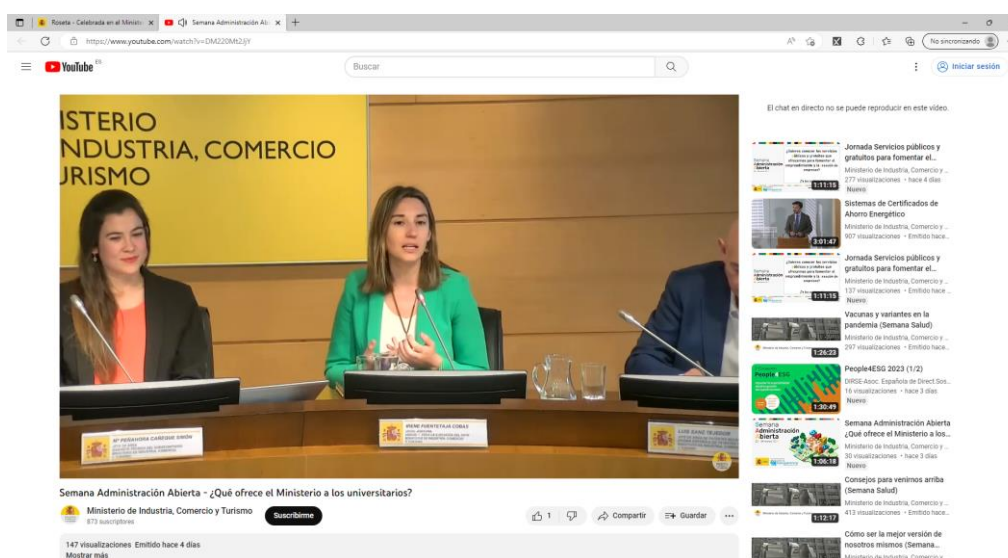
Roseta - Celebrada en el Minist... × Semana Administración Abi... × +

https://www.youtube.com/watch?v=DM220Mt2jYr

No sincronizado

YouTube ES

Buscar

Iniciar sesión

ISTERIO
INDUSTRIA, COMERCIO
URISMO

Mª PEÑAFLORA CARDIGE SIMÓN

IRENE FUENTETAJA COMAS

LUIS SANZ TEJEDOR

Semana Administración Abierta - ¿Qué ofrece el Ministerio a los universitarios?

Ministerio de Industria, Comercio y Turismo
873 suscriptores

Suscribirme

1

Compartir

Guardar

...

147 visualizaciones Emitido hace 4 días
Mostrar más

El chat en directo no se puede reproducir en este vídeo.

1:11:15
Jornada Servicios públicos y gratuitos para fomentar el...
Ministerio de Industria, Comercio y...
277 visualizaciones · hace 4 días
Nuevo

3:01:47
Sistemas de Certificados de Ahorro Energético
Ministerio de Industria, Comercio y...
907 visualizaciones · Emitido hace...

1:11:15
Jornada Servicios públicos y gratuitos para fomentar el...
Ministerio de Industria, Comercio y...
137 visualizaciones · Emitido hace...
Nuevo

1:26:23
Vacunas y variantes en la pandemia (Semana Salud)
Ministerio de Industria, Comercio y...
297 visualizaciones · Emitido hace...

1:30:49
People4ESG 2023 (1/2)
DIRSE-Asoc. Española de Direct.Sos...
16 visualizaciones · hace 3 días
Nuevo

1:06:18
Semana Administración Abierta ¿Qué ofrece el Ministerio a los...
Ministerio de Industria, Comercio y...
30 visualizaciones · hace 3 días
Nuevo

1:12:17
Consejos para venirnos arriba (Semana Salud)
Ministerio de Industria, Comercio y...
413 visualizaciones · Emitido hace...

Cómo ser la mejor versión de nosotros mismos (Semana...
Ministerio de Industria, Comercio y...